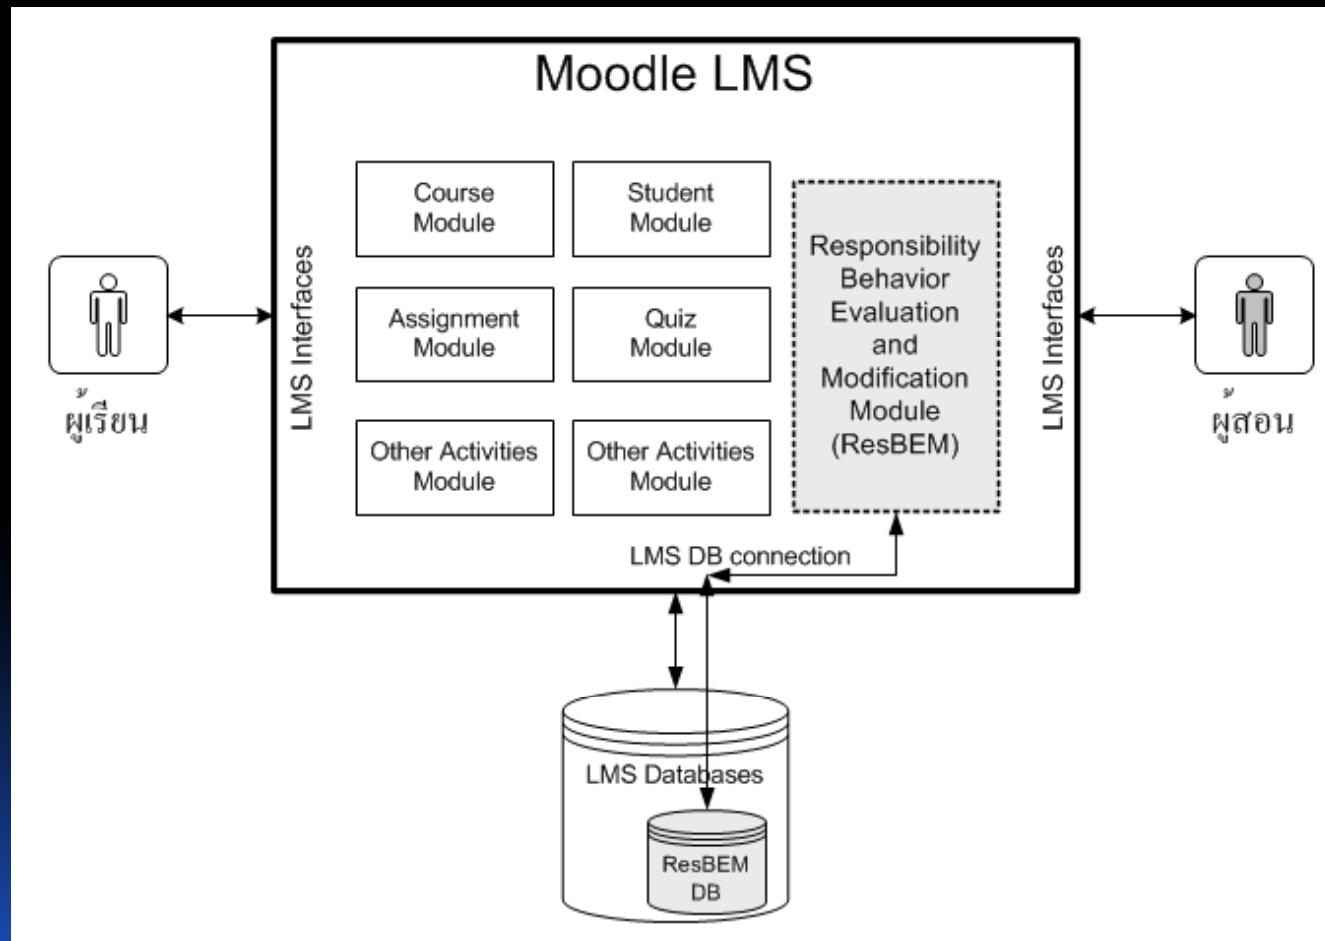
Moodle LMS

ผู้เรียน

LMS Interfaces

Course Module

Student Module

Assignment Module

Quiz Module

Other Activities Module

Other Activities Module

Responsibility Behavior Evaluation and Modification Module (ResBEM)

LMS Interfaces

ผู้สอน

LMS DB connection

LMS Databases

ResBEM DB